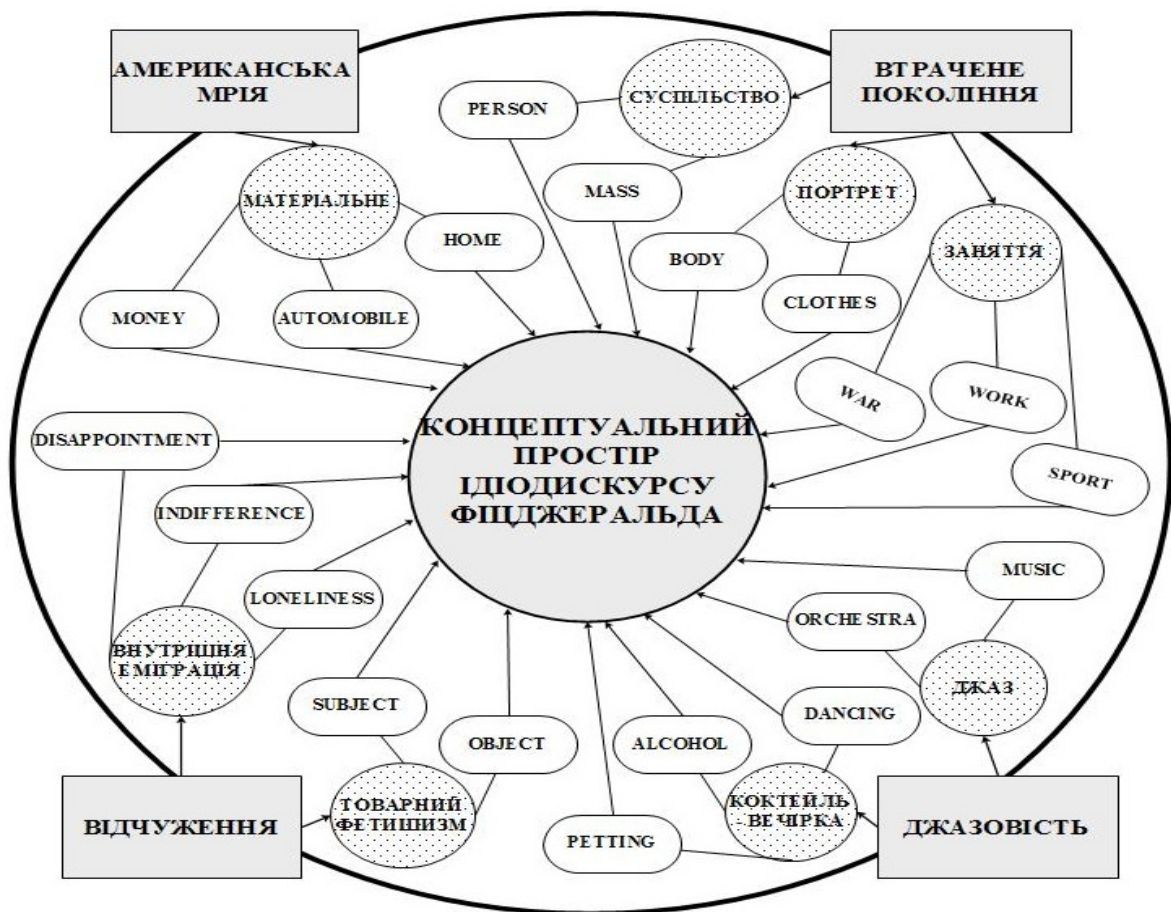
АМЕРИКАНСЬКА МРІЯ

ВТРАЧЕНЕ ПОКОЛІННЯ

PERSON

СУСПІЛЬСТВО

MASS

МАТЕРІАЛЬНЕ

HOME

ПОРТРЕТ

BODY

ЗАНЯТТЯ

MONEY

AUTOMOBILE

CLOTHES

WAR

WORK

DISAPPOINTMENT

КОНЦЕПТУАЛЬНИЙ ПРОСТІР ІДІОДИСКУРСУ ФІЦДЖЕРАЛЬДА

SPORT

INDIFFERENCE

MUSIC

LONELINESS

ORCHESTRA

ВНУТРІШНЯ ЕМІГРАЦІЯ

ДЖАЗ

SUBJECT

OBJECT

ALCOHOL

DANCING

ВІДЧУЖЕННЯ

ТОВАРНИЙ ФЕТИШИЗМ

PETTING

КОКТЕЙЛЬ - ВЕЧІРКА

ДЖАЗОВІСТЬ